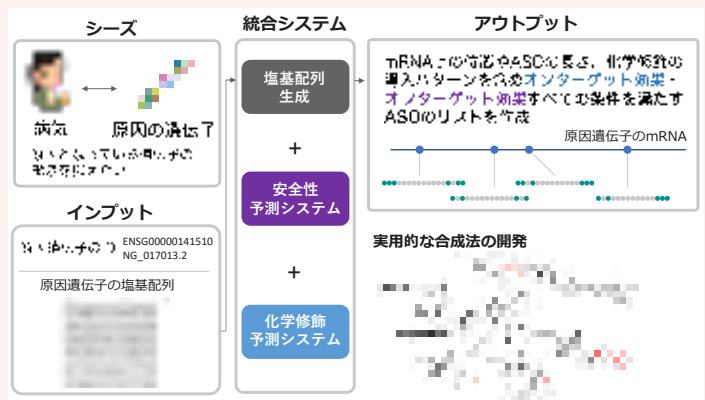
シーズ

病気

原因の遺伝子

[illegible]

インプット

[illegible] ENSG00000141510 NG_017013.2

原因遺伝子の塩基配列

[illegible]

統合システム

塩基配列生成

+

安全性予測システム

+

化学修飾予測システム

アウトプット

mRNA上の位置やASOの長さ、化学修飾の導入パターンを含めオンターゲット効果・オフターゲット効果すべての条件を満たすASOのリストを作成

原因遺伝子のmRNA

実用的な合成法の開発

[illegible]